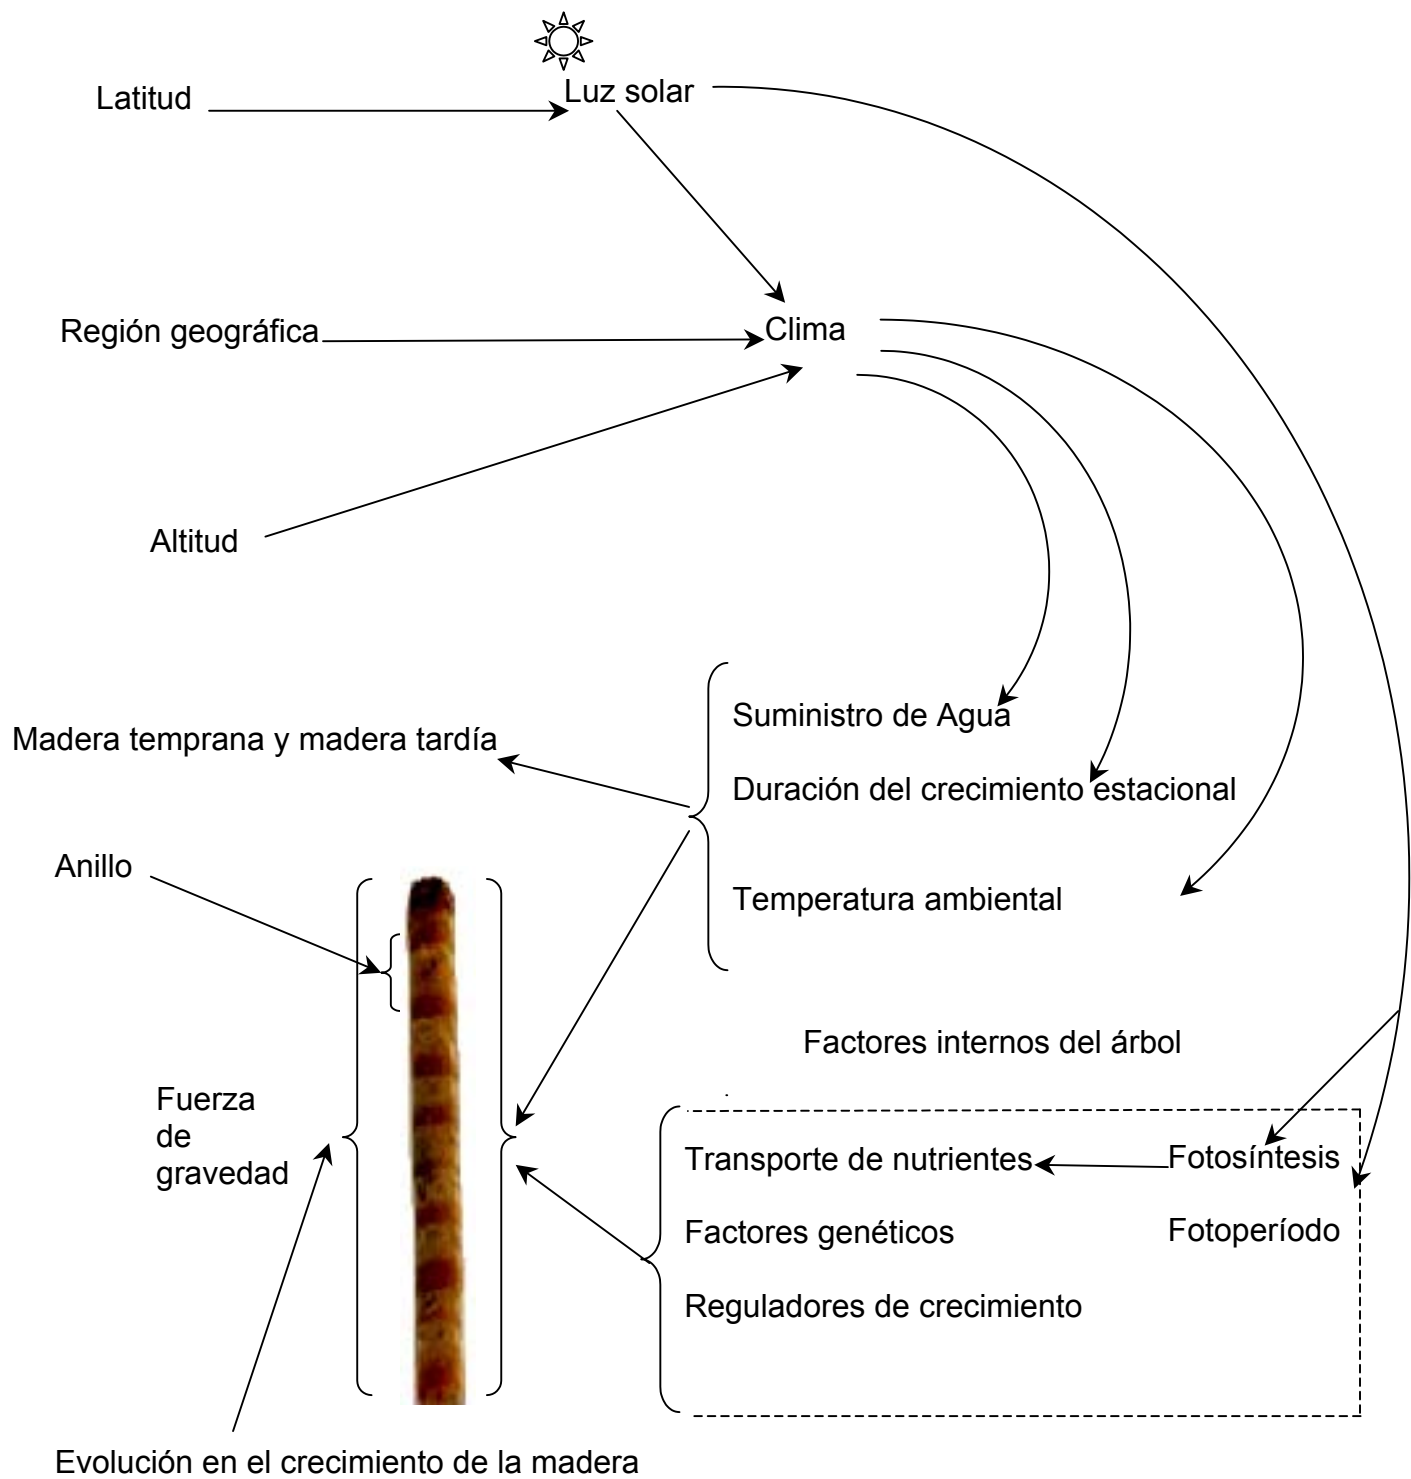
Latitud

Luz solar

Región geográfica

Clima

Altitud

Suministro de Agua

Madera temprana y madera tardía

Duración del crecimiento estacional

Anillo

Temperatura ambiental

Factores internos del árbol

Fuerza de gravedad

Transporte de nutrientes

Fotosíntesis

Factores genéticos

Fotoperíodo

Reguladores de crecimiento

Evolución en el crecimiento de la madera